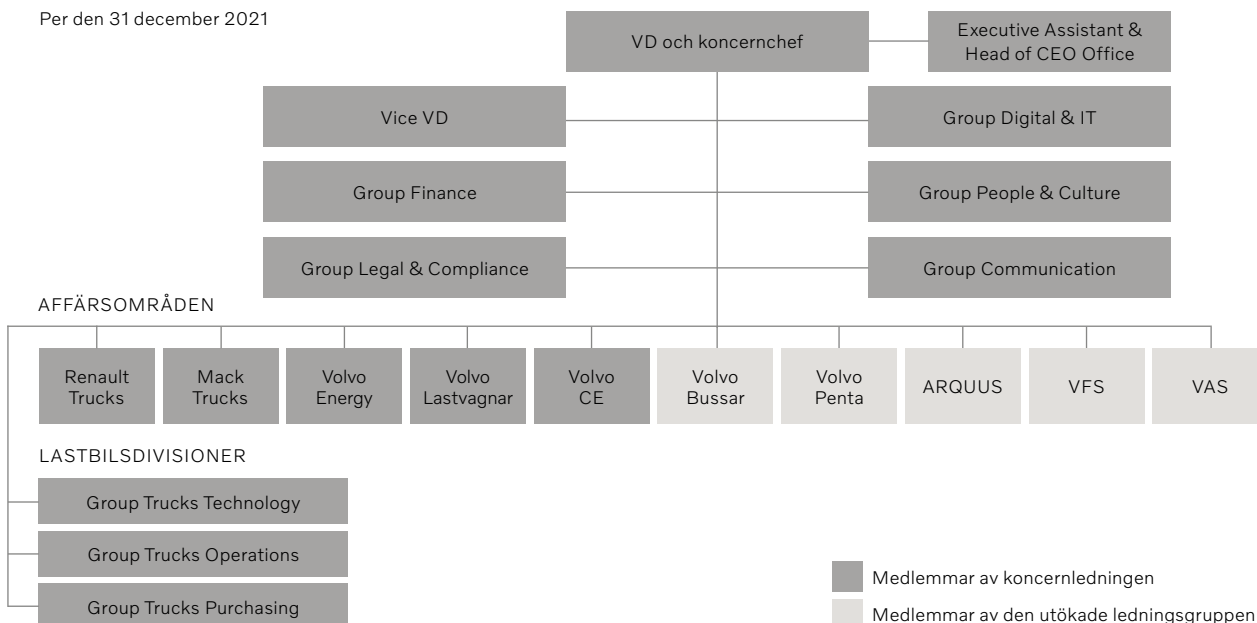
Per den 31 december 2021

VD och koncernchef

Executive Assistant & Head of CEO Office

Vice VD

Group Digital & IT

Group Finance

Group People & Culture

Group Legal & Compliance

Group Communication

AFFÄRSOMRÅDEN

Renault Trucks

Mack Trucks

Volvo Energy

Volvo Lastvagnar

Volvo CE

Volvo Bussar

Volvo Penta

ARQUUS

VFS

VAS

LASTBILSDIVISIONER

Group Trucks Technology

Group Trucks Operations

Group Trucks Purchasing

Medlemmar av koncernledningen

Medlemmar av den utökade ledningsgruppen